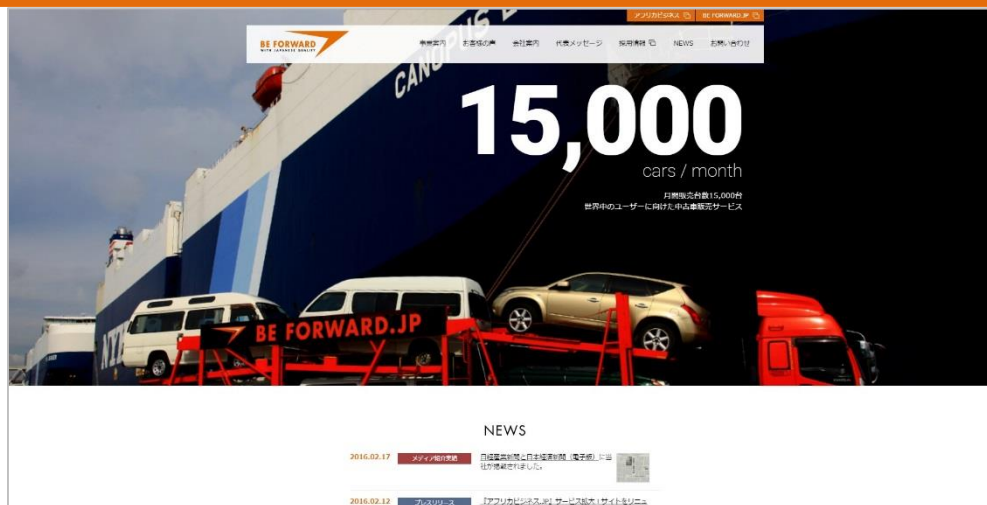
アフリカビジネス BE FORWARD.JP

BE FORWARD WITH JAPANESE QUALITY

事業案内 お客様の声 会社案内 代表メッセージ 採用情報 NEWS お問い合わせ

CANOPUS

15,000

cars / month

月間販売台数15,000台
世界中のユーザーに向けた中古車販売サービス

BE FORWARD.JP

NEWS

2016.02.17 メディア紹介実績 日経産業新聞と日本経済新聞（電子版）に当社が掲載されました。

2016.02.12 プレスリリース 『アフリカビジネス.JP』サービス拡大！サイトをリニュ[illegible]